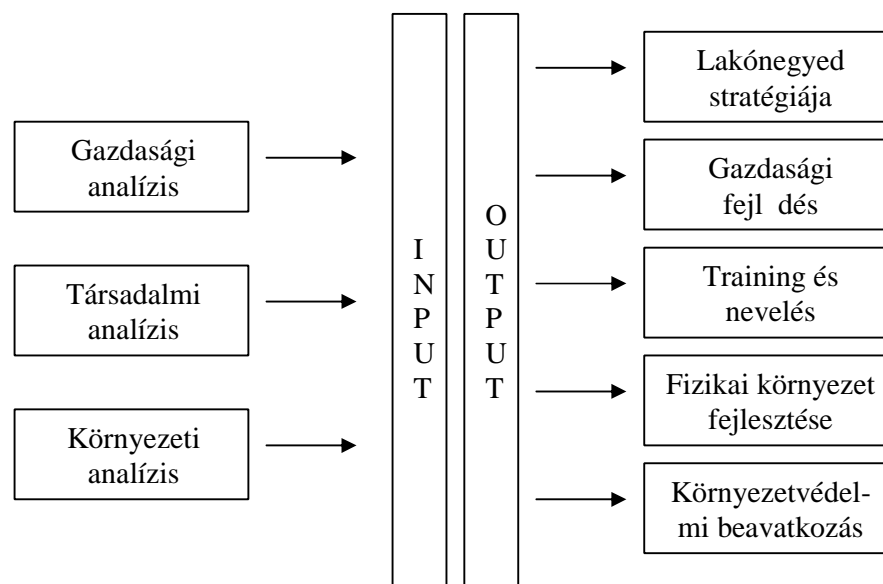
Gazdasági analízis

Társadalmi analízis

Környezeti analízis

I
N
P
U
T

O
U
T
P
U
T

Lakónegyed stratégiája

Gazdasági fejl dés

Training és nevelés

Fizikai környezet fejlesztése

Környezetvédelmi beavatkozás